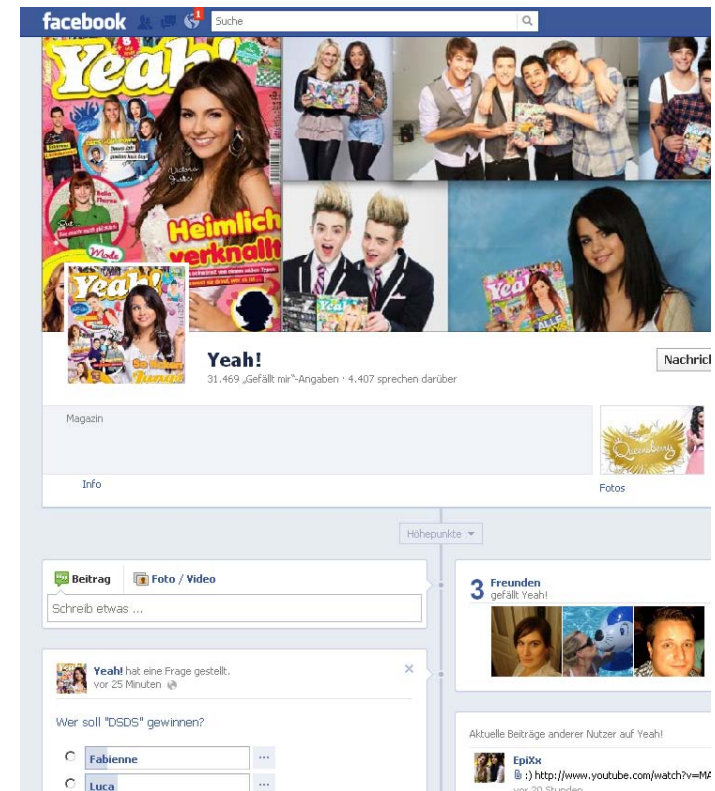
facebook 1 Suche

Yeah!

Heimlich verknallt

Yeah!

Yeah!
31.469 „Gefällt mir"-Angaben · 4.407 sprechen darüber

Nachrich

Magazin

Info

Fotos

Höhepunkte

Beitrag Foto / Video

Schreib etwas ...

3 Freunden
gefällt Yeah!

Yeah! hat eine Frage gestellt.
vor 25 Minuten

Wer soll "DSDS" gewinnen?

Fabienne ...
Luca ...

Aktuelle Beiträge anderer Nutzer auf Yeah!

EpiXx
:) http://www.youtube.com/watch?v=MA
vor 20 Stunden